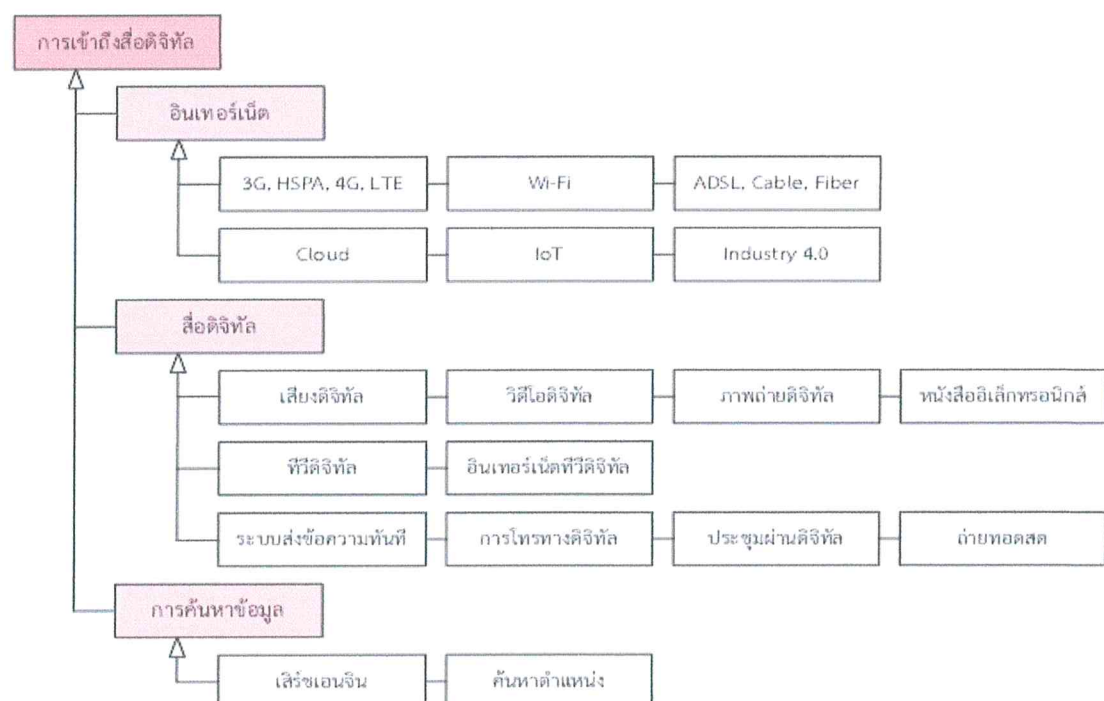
การเข้าถึงสื่อดิจิทัล

อินเทอร์เน็ต

3G, HSPA, 4G, LTE

Wi-Fi

ADSL, Cable, Fiber

Cloud

IoT

Industry 4.0

สื่อดิจิทัล

เสียงดิจิทัล

วิดีโอดิจิทัล

ภาพถ่ายดิจิทัล

หนังสืออิเล็กทรอนิกส์

ทีวีดิจิทัล

อินเทอร์เน็ตทีวีดิจิทัล

ระบบส่งข้อความทันที

การโทรทางดิจิทัล

ประชุมผ่านดิจิทัล

ถ่ายทอดสด

การค้นหาข้อมูล

เสิร์ชเอนจิน

ค้นหาตำแหน่ง